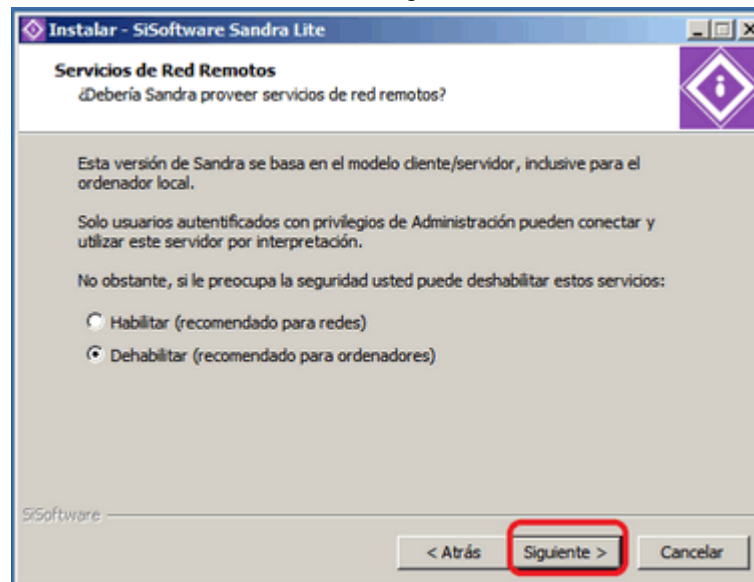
Instalar - SiSoftware Sandra Lite

Servicios de Red Remotos
¿Debería Sandra proveer servicios de red remotos?

Esta versión de Sandra se basa en el modelo cliente/servidor, inclusive para el ordenador local.

Solo usuarios autentificados con privilegios de Administración pueden conectar y utilizar este servidor por interpretación.

No obstante, si le preocupa la seguridad usted puede deshabilitar estos servicios:

Habilitar (recomendado para redes)

Dehabilitar (recomendado para ordenadores)

SiSoftware

< Atrás
Siguiente >
Cancelar